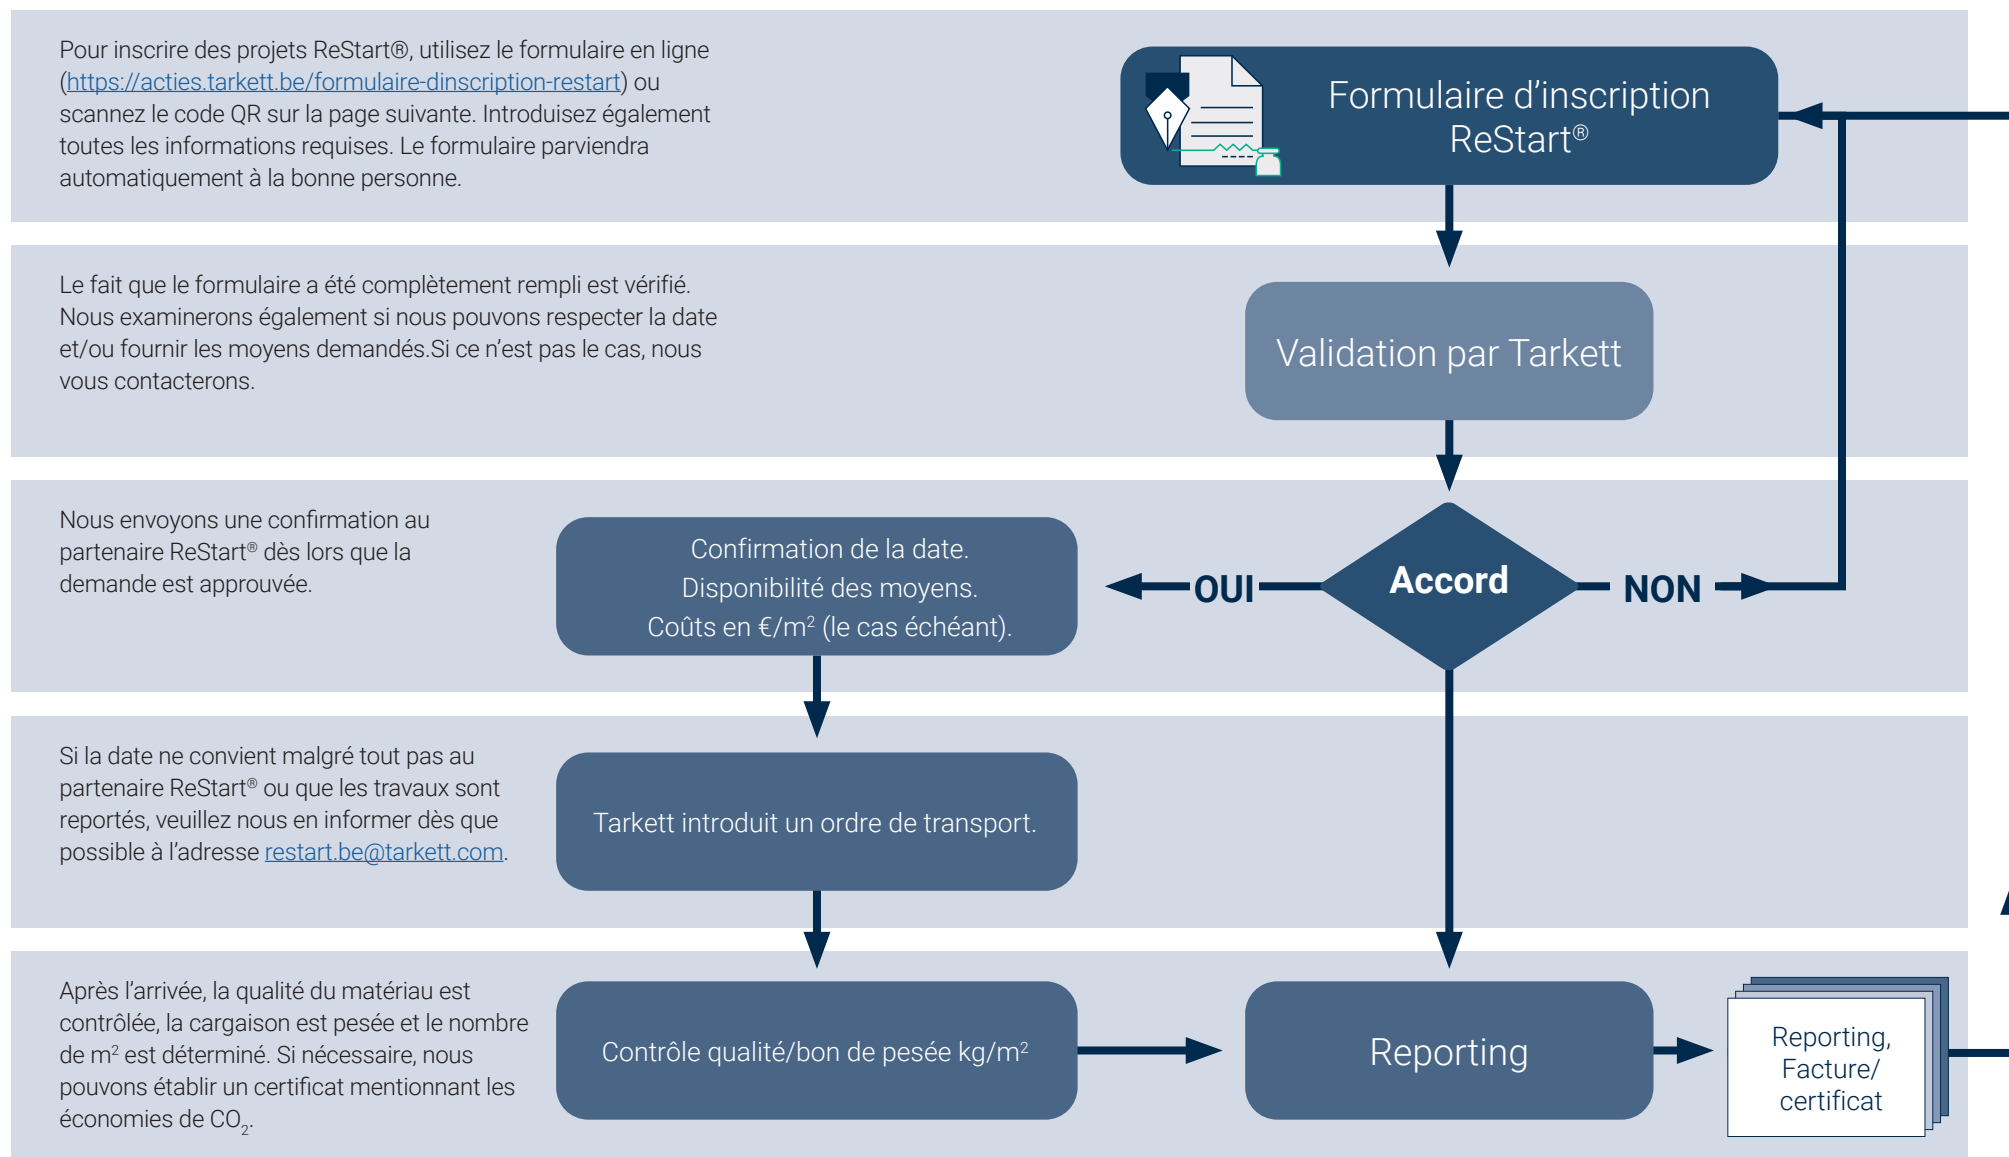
Pour inscrire des projets ReStart®, utilisez le formulaire en ligne (https://acties.tarkett.be/formulaire-dinscription-restart) ou scannez le code QR sur la page suivante. Introduisez également toutes les informations requises. Le formulaire parviendra automatiquement à la bonne personne.

Formulaire d'inscription ReStart®

Le fait que le formulaire a été complètement rempli est vérifié. Nous examinerons également si nous pouvons respecter la date et/ou fournir les moyens demandés.Si ce n'est pas le cas, nous vous contacterons.

Validation par Tarkett

Nous envoyons une confirmation au partenaire ReStart® dès lors que la demande est approuvée.

Confirmation de la date. Disponibilité des moyens. Coûts en €/m$^2$ (le cas échéant).

OUI

Accord

NON

Si la date ne convient malgré tout pas au partenaire ReStart® ou que les travaux sont reportés, veuillez nous en informer dès que possible à l'adresse restart.be@tarkett.com.

Tarkett introduit un ordre de transport.

Après l'arrivée, la qualité du matériau est contrôlée, la cargaison est pesée et le nombre de m$^2$ est déterminé. Si nécessaire, nous pouvons établir un certificat mentionnant les économies de $CO_2$.

Contrôle qualité/bon de pesée kg/m$^2$

Reporting

Reporting, Facture/ certificat